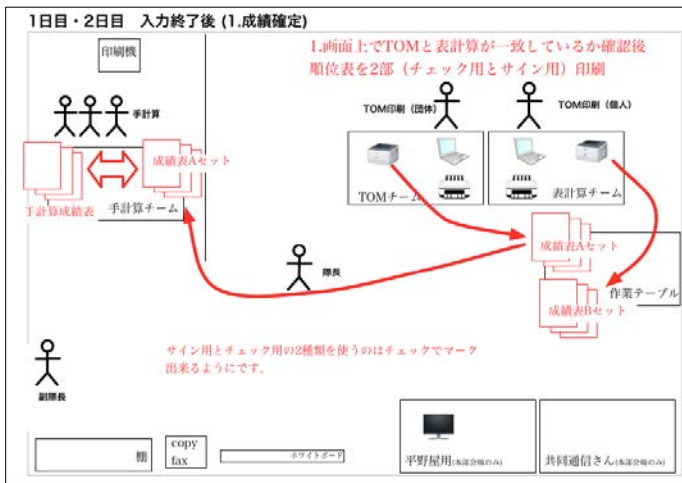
1日目・2日目　入力終了後 (1.成績確定)

印刷機

1.画面上でTOMと表計算が一致しているか確認後
順位表を2部（チェック用とサイン用）印刷

手計算

TOM印刷（団体）

TOM印刷（個人）

成績表Aセット

手計算成績表

手計算チーム

TOMチーム

表計算チーム

成績表Aセット

隊長

作業テーブル

成績表Bセット

サイン用とチェック用の2種類を使うのはチェックでマーク出来るようにです。

副隊長

棚

copy
fax

ホワイトボード

平野屋用(本部全種のみ)

共同通信さん(本部全種のみ)